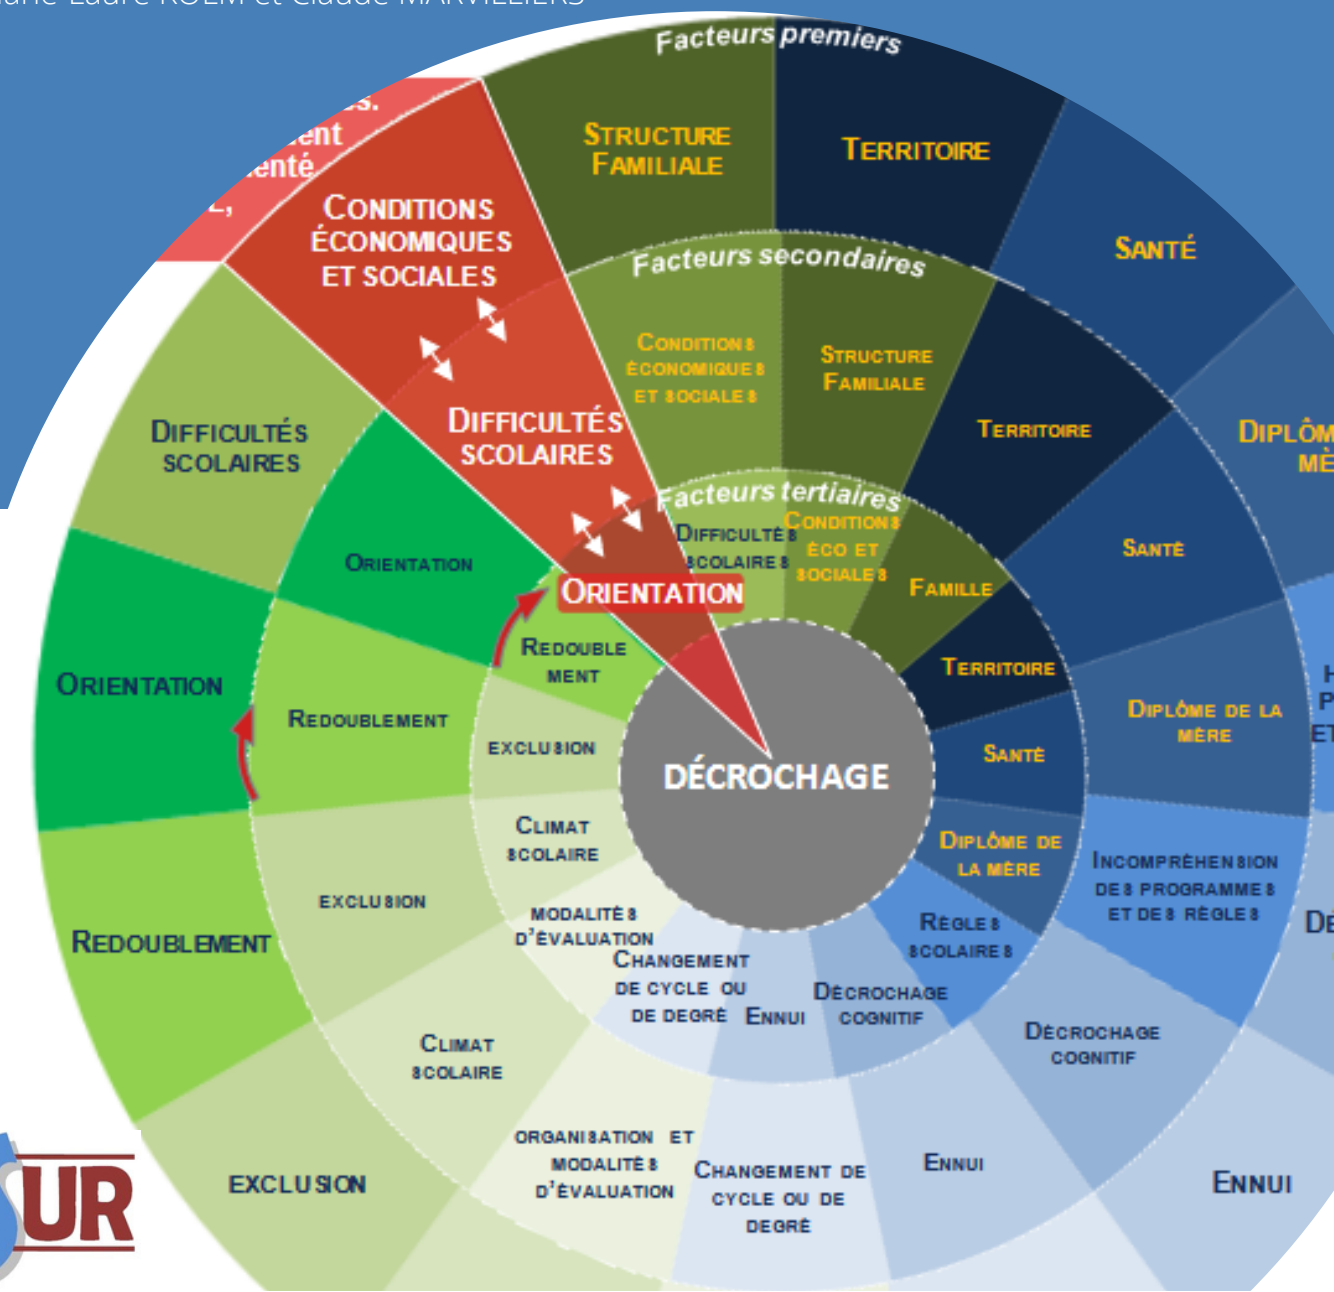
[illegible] et Claude MARVILLIERS

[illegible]s.
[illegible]ent
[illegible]enté
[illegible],

Facteurs premiers

Structure Familiale

Territoire

Santé

Diplôm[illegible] mè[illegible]

Conditions économiques et sociales

Facteurs secondaires

Conditions économiques et sociales

Structure Familiale

Territoire

Santé

Difficultés scolaires

Difficultés scolaires

Facteurs tertiaires

Difficultés scolaires

Conditions éco et sociales

Famille

Territoire

Santé

Orientation

Orientation

Orientation

Redoublement

Redoublement

Redoublement

Exclusion

Exclusion

Exclusion

Climat scolaire

Climat scolaire

Modalités d'évaluation

Organisation et modalités d'évaluation

Changement de cycle ou de degré

Changement de cycle ou de degré

Ennui

Ennui

Ennui

Décrochage cognitif

Décrochage cognitif

Règles scolaires

Diplôme de la mère

Diplôme de la mère

Incompréhension des programmes et des règles

DÉCROCHAGE

H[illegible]
P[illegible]
ET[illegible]

De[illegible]

UR